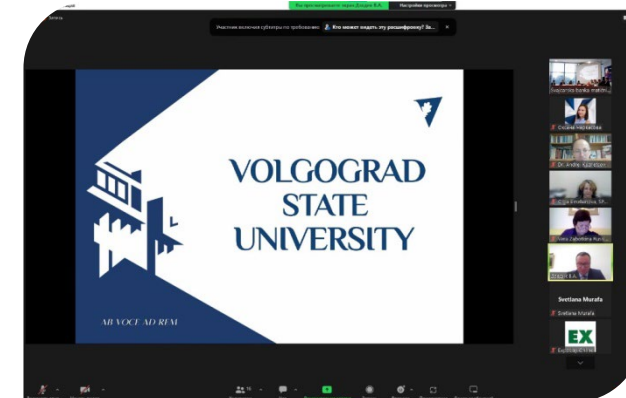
Вы просматриваете экран Бондаря В.А.
Настройки просмотра
Запись
Участник включил субтитры по требованию. Кто может видеть эту расшифровку? За...

VOLGOGRAD STATE UNIVERSITY

AB VOCE AD REM

Svetlana Murafa
Svetlana Murafa
EX